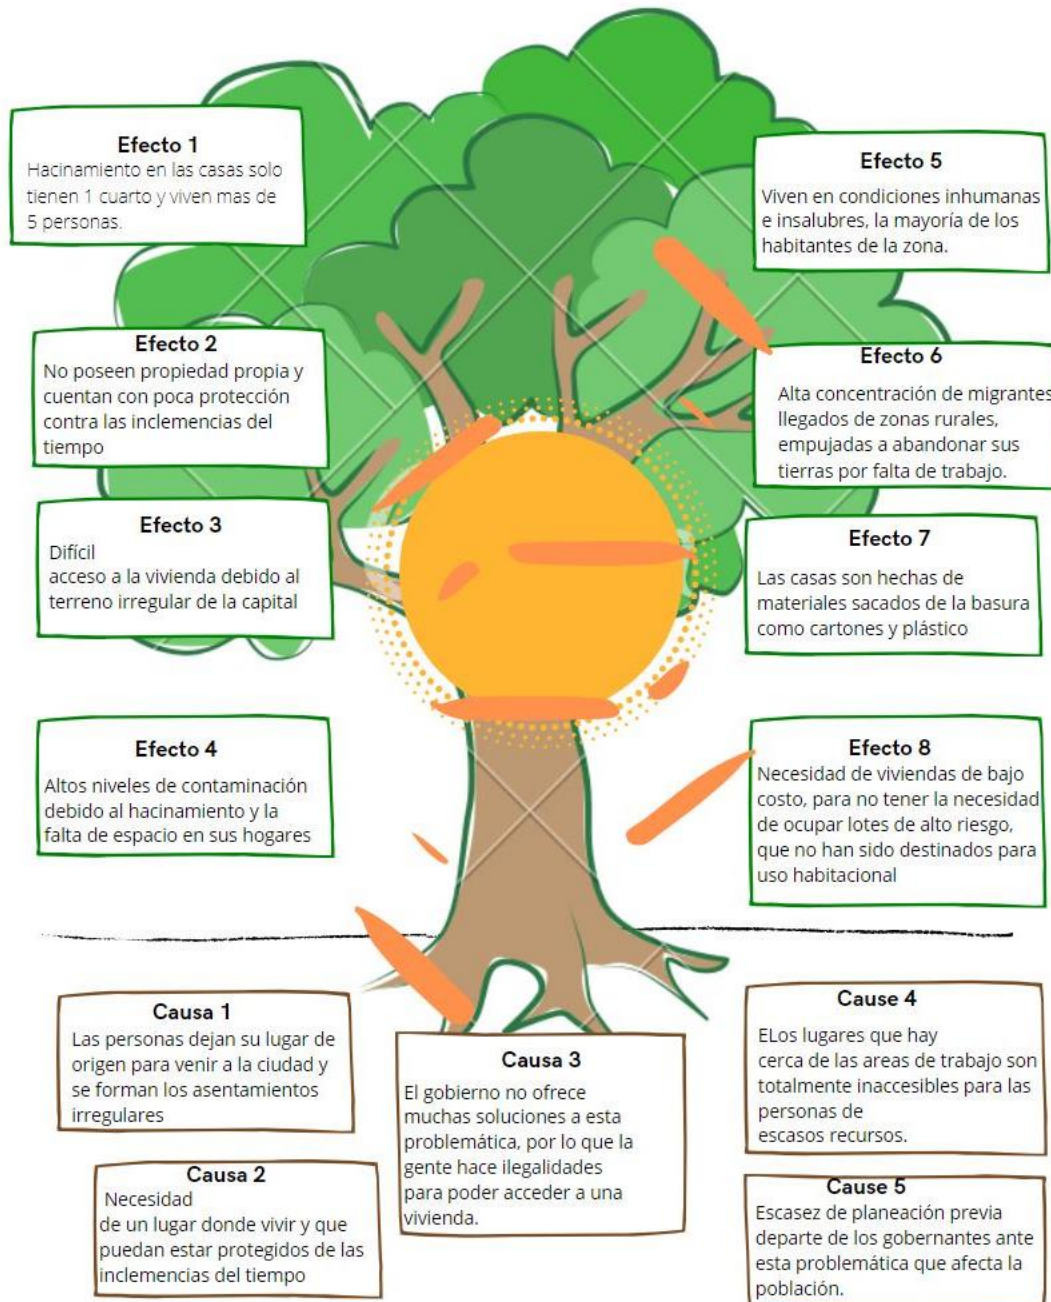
Efecto 1
Hacinamiento en las casas solo tienen 1 cuarto y viven mas de 5 personas.

Efecto 5
Viven en condiciones inhumanas e insalubres, la mayoría de los habitantes de la zona.

Efecto 2
No poseen propiedad propia y cuentan con poca protección contra las inclemencias del tiempo

Efecto 6
Alta concentración de migrantes llegados de zonas rurales, empujadas a abandonar sus tierras por falta de trabajo.

Efecto 3
Difícil
acceso a la vivienda debido al terreno irregular de la capital

Efecto 7
Las casas son hechas de materiales sacados de la basura como cartones y plástico

Efecto 4
Altos niveles de contaminación debido al hacinamiento y la falta de espacio en sus hogares

Efecto 8
Necesidad de viviendas de bajo costo, para no tener la necesidad de ocupar lotes de alto riesgo, que no han sido destinados para uso habitacional

Causa 1
Las personas dejan su lugar de origen para venir a la ciudad y se forman los asentamientos irregulares

Causa 3
El gobierno no ofrece muchas soluciones a esta problemática, por lo que la gente hace ilegalidades para poder acceder a una vivienda.

Cause 4
ELos lugares que hay
cerca de las areas de trabajo son totalmente inaccesibles para las personas de
escasos recursos.

Causa 2
Necesidad
de un lugar donde vivir y que puedan estar protegidos de las inclemencias del tiempo

Cause 5
Escasez de planeación previa departe de los gobernantes ante esta problemática que afecta la población.